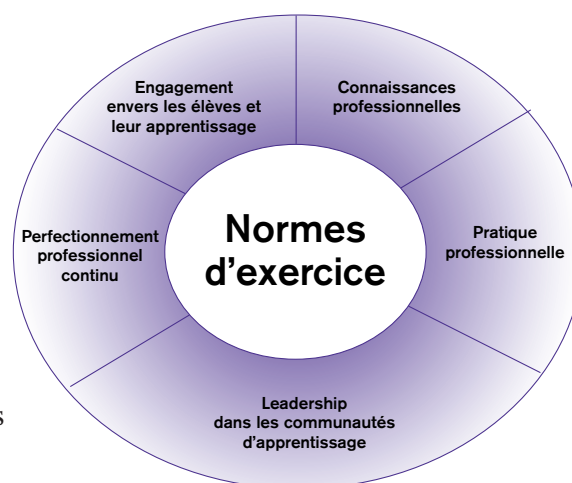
Normes d’exercice

Engagement envers les élèves et leur apprentissage

Connaissances professionnelles

Pratique professionnelle

Leadership dans les communautés d’apprentissage

Perfectionnement professionnel continu

s